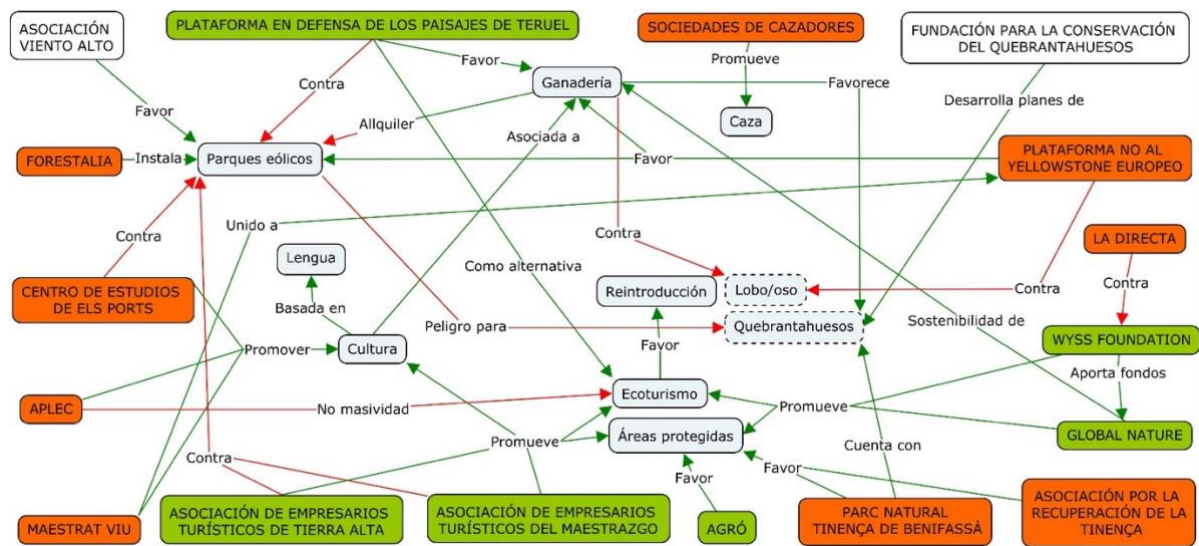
ASOCIACIÓN VIENTO ALTO

PLATAFORMA EN DEFENSA DE LOS PAISAJES DE TERUEL

SOCIEDADES DE CAZADORES

FUNDACIÓN PARA LA CONSERVACIÓN DEL QUEBRANTAHUESOS

Favor

Contra

Favor

Ganadería

Promueve

Favorece

Desarrolla planes de

Alquiler

Caza

FORESTALIA

Instala

Parques eólicos

Asociada a

Favor

PLATAFORMA NO AL YELLOWSTONE EUROPEO

Unido a

Contra

Contra

LA DIRECTA

Lengua

Como alternativa

Contra

CENTRO DE ESTUDIOS DE ELS PORTS

Basada en

Reintroducción

Lobo/oso

Contra

Peligro para

Quebrantahuesos

Sostenibilidad de

WYSS FOUNDATION

Promover

Cultura

Favor

Aporta fondos

APLEC

No masividad

Ecoturismo

Promueve

Promueve

Áreas protegidas

GLOBAL NATURE

Cuenta con

Contra

Favor

Favor

ASOCIACIÓN DE EMPRESARIOS TURÍSTICOS DE TIERRA ALTA

ASOCIACIÓN DE EMPRESARIOS TURÍSTICOS DEL MAESTRAZGO

MAESTRAT VIU

AGRÓ

PARC NATURAL TINENÇA DE BENIFASSÀ

ASOCIACIÓN POR LA RECUPERACIÓN DE LA TINENÇA